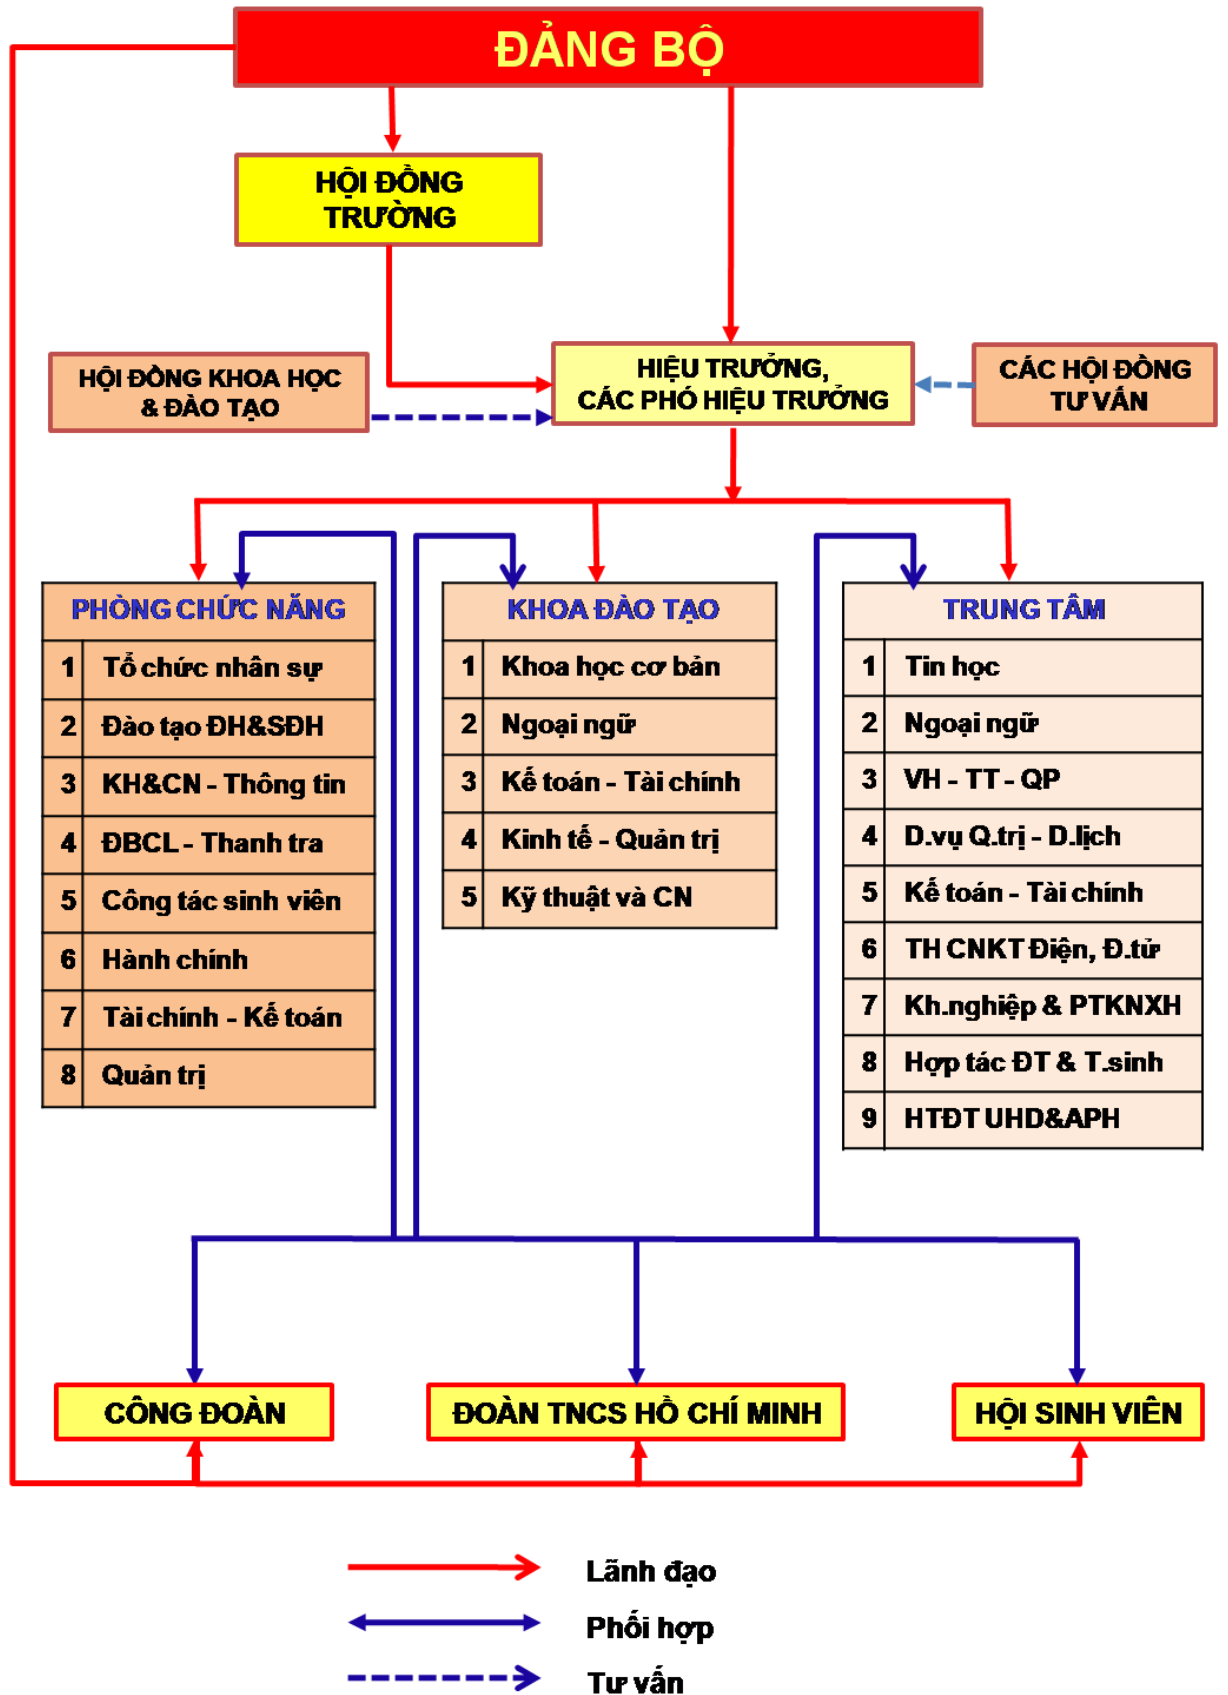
ĐẢNG BỘ

HỘI ĐỒNG TRƯỜNG

HỘI ĐỒNG KHOA HỌC & ĐÀO TẠO

HIỆU TRƯỞNG, CÁC PHÓ HIỆU TRƯỞNG

CÁC HỘI ĐỒNG TƯ VẤN

| PHÒNG CHỨC NĂNG | |
|---|---|
| 1 | Tổ chức nhân sự |
| 2 | Đào tạo ĐH&SĐH |
| 3 | KH&CN - Thông tin |
| 4 | ĐBCL - Thanh tra |
| 5 | Công tác sinh viên |
| 6 | Hành chính |
| 7 | Tài chính - Kế toán |
| 8 | Quản trị |

| KHOA ĐÀO TẠO | |
|---|---|
| 1 | Khoa học cơ bản |
| 2 | Ngoại ngữ |
| 3 | Kế toán - Tài chính |
| 4 | Kinh tế - Quản trị |
| 5 | Kỹ thuật và CN |

| TRUNG TÂM | |
|---|---|
| 1 | Tin học |
| 2 | Ngoại ngữ |
| 3 | VH - TT - QP |
| 4 | D.vụ Q.trị - D.lịch |
| 5 | Kế toán - Tài chính |
| 6 | TH CNKT Điện, Đ.tử |
| 7 | Kh.nghiệp & PTKNXH |
| 8 | Hợp tác ĐT & T.sinh |
| 9 | HTĐT UHD&APH |

CÔNG ĐOÀN

ĐOÀN TNCS HỒ CHÍ MINH

HỘI SINH VIÊN

Lãnh đạo

Phối hợp

Tư vấn